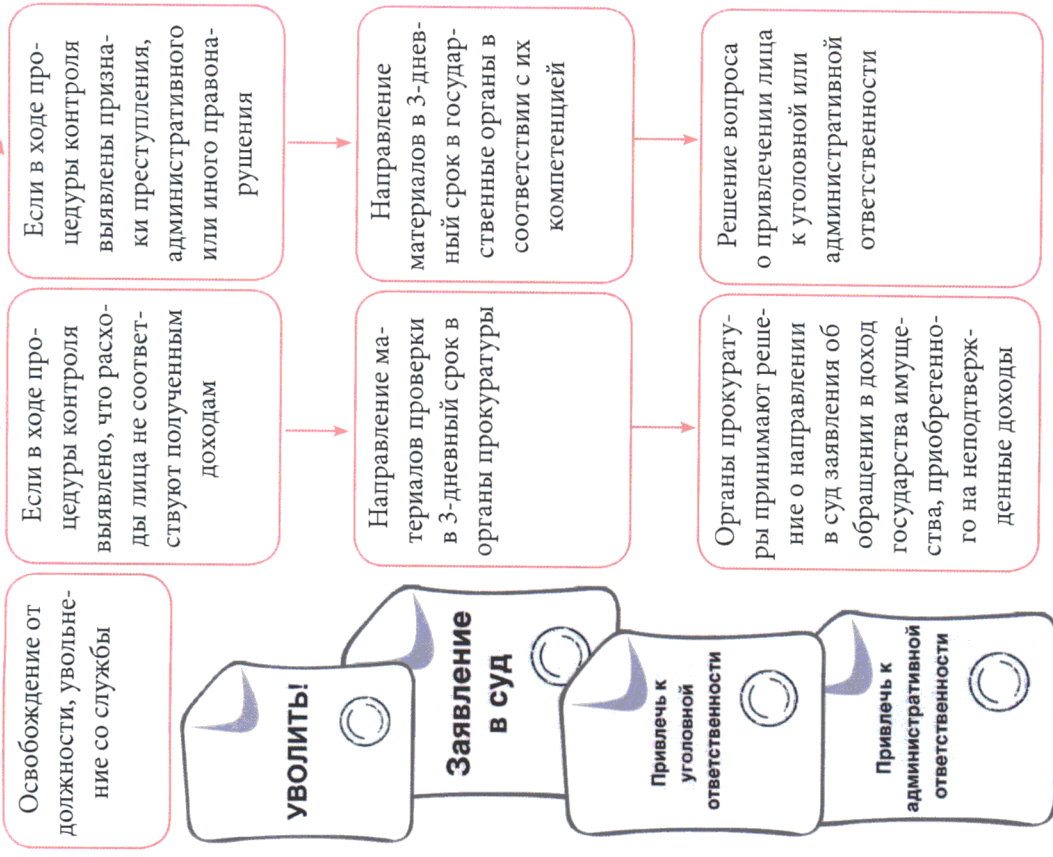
Освобождение от должности, увольнение со службы

Если в ходе процедуры контроля выявлено, что расходы лица не соответствуют полученным доходам

Если в ходе процедуры контроля выявлены признаки преступления, административного или иного правонарушения

Направление материалов проверки в 3-дневный срок в органы прокуратуры

Направление материалов в 3-дневный срок в государственные органы в соответствии с их компетенцией

Органы прокуратуры принимают решение о направлении в суд заявления об обращении в доход государства имущества, приобретенного на неподтвержденные доходы

Решение вопроса о привлечении лица к уголовной или административной ответственности

УВОЛИТЬ!

Заявление в суд

Привлечь к уголовной ответственности

Привлечь к административной ответственности